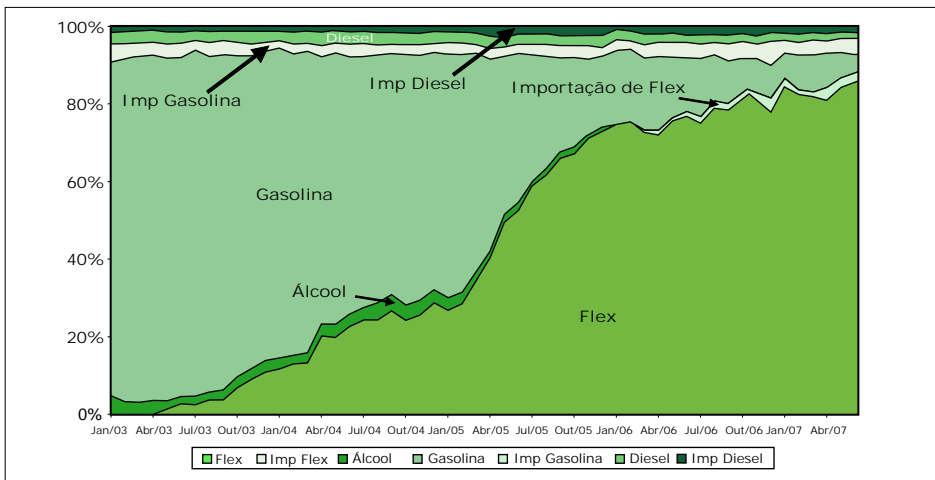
100%
80%
60%
40%
20%
0%

Diesel
Imp Gasolina
Imp Diesel
Importação de Flex
Gasolina
Álcool
Flex

Jan/03 Abr/03 Jul/03 Out/03 Jan/04 Abr/04 Jul/04 Out/04 Jan/05 Abr/05 Jul/05 Out/05 Jan/06 Abr/06 Jul/06 Out/06 Jan/07 Abr/07

Flex Imp Flex Álcool Gasolina Imp Gasolina Diesel Imp Diesel